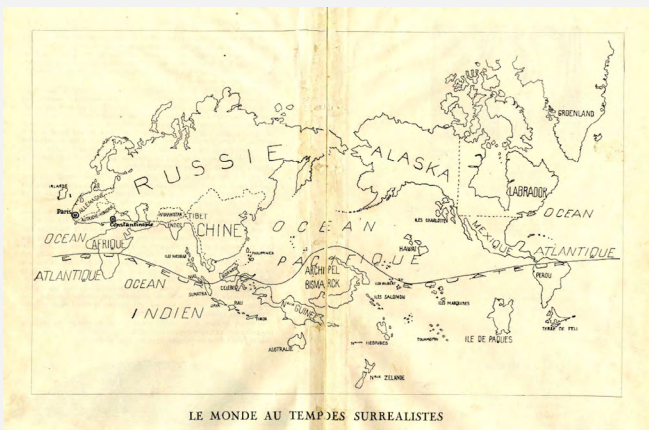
GROENLAND
RUSSIE
ALASKA
LABRADOR
IRLANDE
ALLEMAGNE
Paris
AUTRICHE-HONGRIE
Constantinople
AFGHANISTAN
TIBET
INDES
CHINE
OCEAN
AFRIQUE
OCEAN
PACIFIQUE
ILES CHARLOTTE
HAWAI
MEXIQUE
OCEAN
ATLANTIQUE
ATLANTIQUE
PHILIPPINES
ARCHIPEL
BISMARCK
PEROU
OCEAN
SUMATRA
BALI
CELEBES
GUINEE
ILES SALOMON
ILES MARQUISES
INDIEN
TIMOR
AUSTRALIE
Nlles HEBRIDES
TOUAMOTOU
ILE DE PAQUES
TERRE DE FEU
Nlle ZELANDE
LE MONDE AU TEMPS DES SURREALISTES